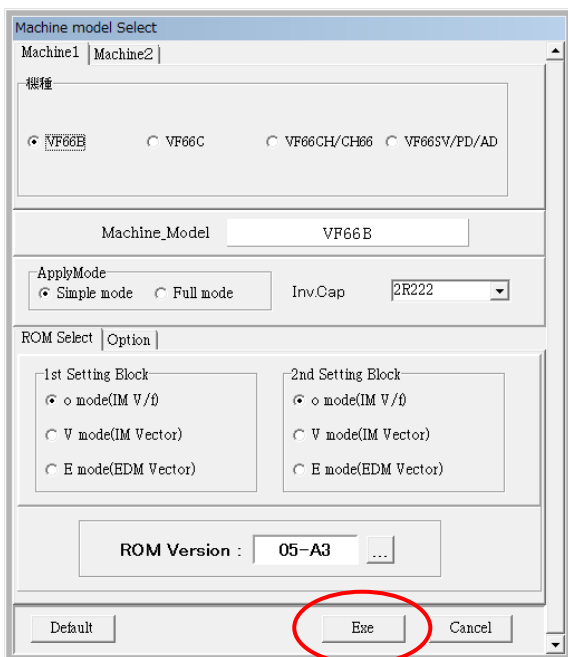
Machine model Select

Machine1 | Machine2

機種

VF66B
VF66C
VF66CH/CH66
VF66SV/PD/AD

Machine_Model VF66B

ApplyMode
Simple mode
Full mode

Inv.Cap 2R222

ROM Select | Option

1st Setting Block
o mode(IM V/f)
V mode(IM Vector)
E mode(EDM Vector)

2nd Setting Block
o mode(IM V/f)
V mode(IM Vector)
E mode(EDM Vector)

ROM Version : 05-A3 ...

Default
Exe
Cancel